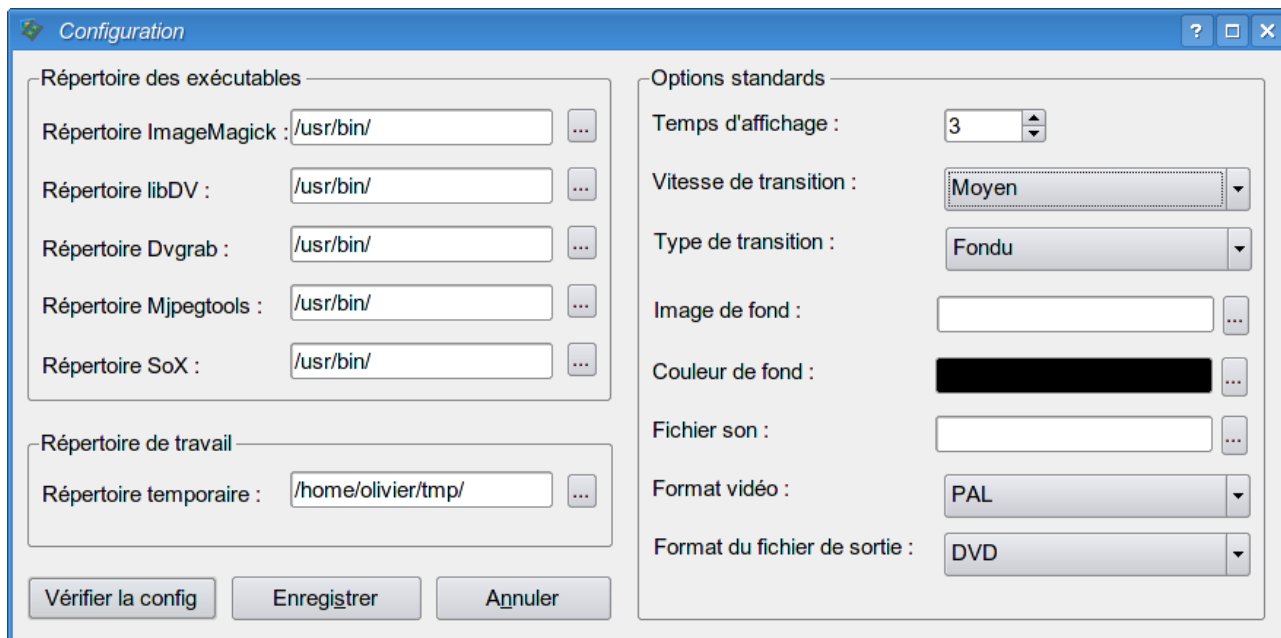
Configuration

Répertoire des exécutables

Répertoire ImageMagick : /usr/bin/ ...

Répertoire libDV : /usr/bin/ ...

Répertoire Dvgrab : /usr/bin/ ...

Répertoire Mjpegtools : /usr/bin/ ...

Répertoire SoX : /usr/bin/ ...

Répertoire de travail

Répertoire temporaire : /home/olivier/tmp/ ...

Vérifier la config | Enregistrer | Annuler

Options standards

Temps d'affichage : 3

Vitesse de transition : Moyen

Type de transition : Fondu

Image de fond : ...

Couleur de fond : ...

Fichier son : ...

Format vidéo : PAL

Format du fichier de sortie : DVD